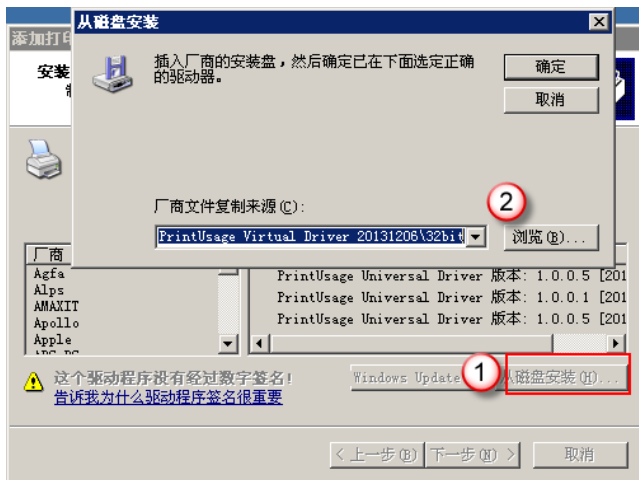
添加打印

安装

从磁盘安装

插入厂商的安装盘，然后确定已在下面选定正确的驱动器。

确定

取消

厂商文件复制来源(C):

PrintUsage Virtual Driver 20131206\32bit

2

浏览(B)...

厂商

Agfa
Alps
AMAXIT
Apollo
Apple

PrintUsage Universal Driver 版本: 1.0.0.5 [201
PrintUsage Universal Driver 版本: 1.0.0.1 [201
PrintUsage Universal Driver 版本: 1.0.0.5 [201

这个驱动程序没有经过数字签名!
告诉我为什么驱动程序签名很重要

Windows Update

1

从磁盘安装(H)...

< 上一步(B)

下一步(N) >

取消